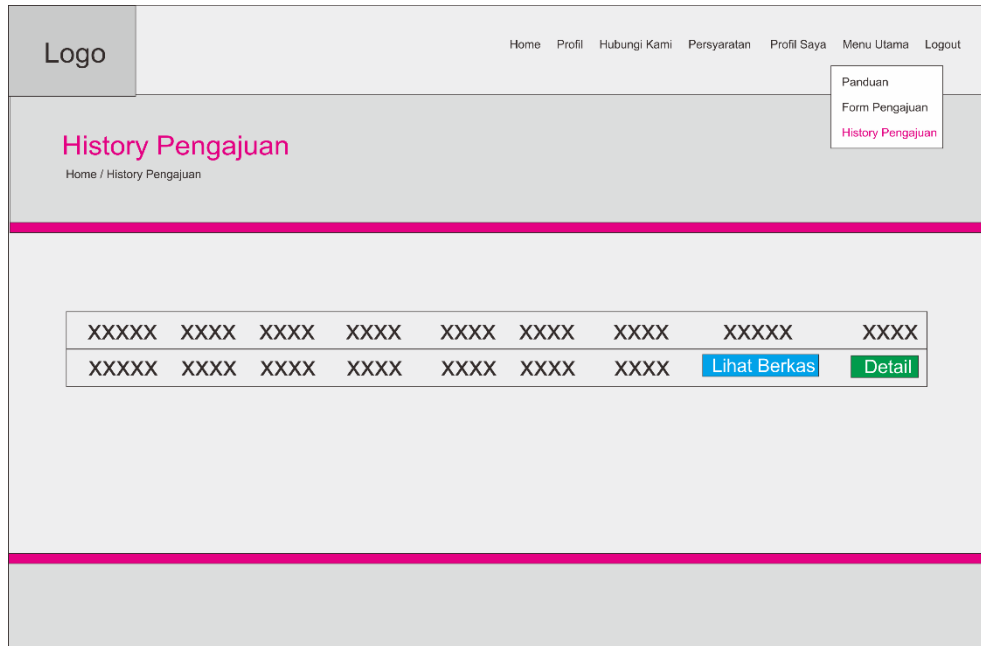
Logo

Home Profil Hubungi Kami Persyaratan Profil Saya Menu Utama Logout

Panduan
Form Pengajuan
History Pengajuan

History Pengajuan

Home / History Pengajuan

| XXXXX | XXXX | XXXX | XXXX | XXXX | XXXX | XXXX | XXXXX | XXXX |
|---|---|---|---|---|---|---|---|---|
| XXXXX | XXXX | XXXX | XXXX | XXXX | XXXX | XXXX | Lihat Berkas | Detail |